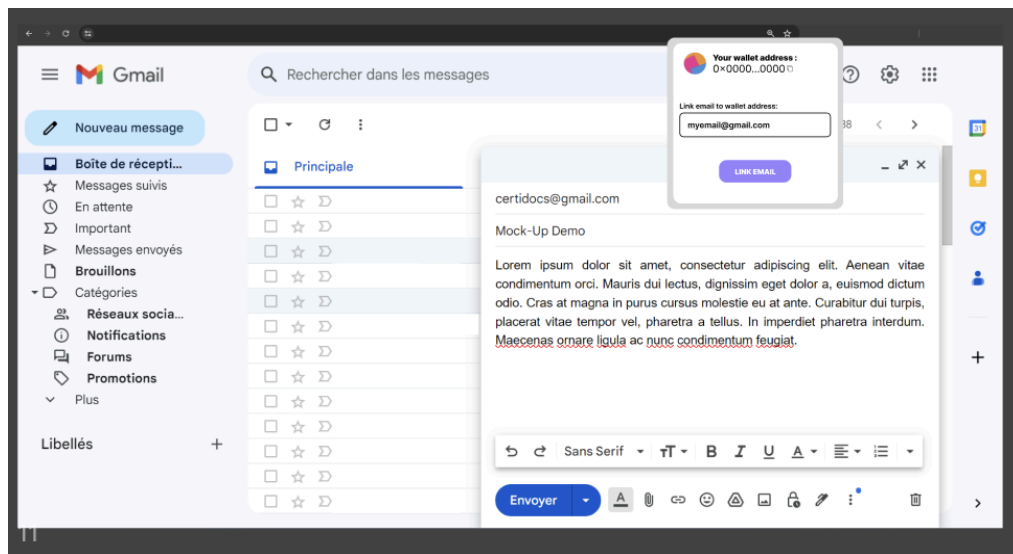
Gmail

Rechercher dans les messages

Your wallet address :
0×0000...0000

Link email to wallet address:

myemail@gmail.com

LINK EMAIL

Nouveau message

Boîte de récepti...
Messages suivis
En attente
Important
Messages envoyés
Brouillons
Catégories
Réseaux socia...
Notifications
Forums
Promotions
Plus

Libellés

Principale

38

certidocs@gmail.com

Mock-Up Demo

Lorem ipsum dolor sit amet, consectetur adipiscing elit. Aenean vitae condimentum orci. Mauris dui lectus, dignissim eget dolor a, euismod dictum odio. Cras at magna in purus cursus molestie eu at ante. Curabitur dui turpis, placerat vitae tempor vel, pharetra a tellus. In imperdiet pharetra interdum. Maecenas ornare ligula ac nunc condimentum feugiat.

Sans Serif

Envoyer